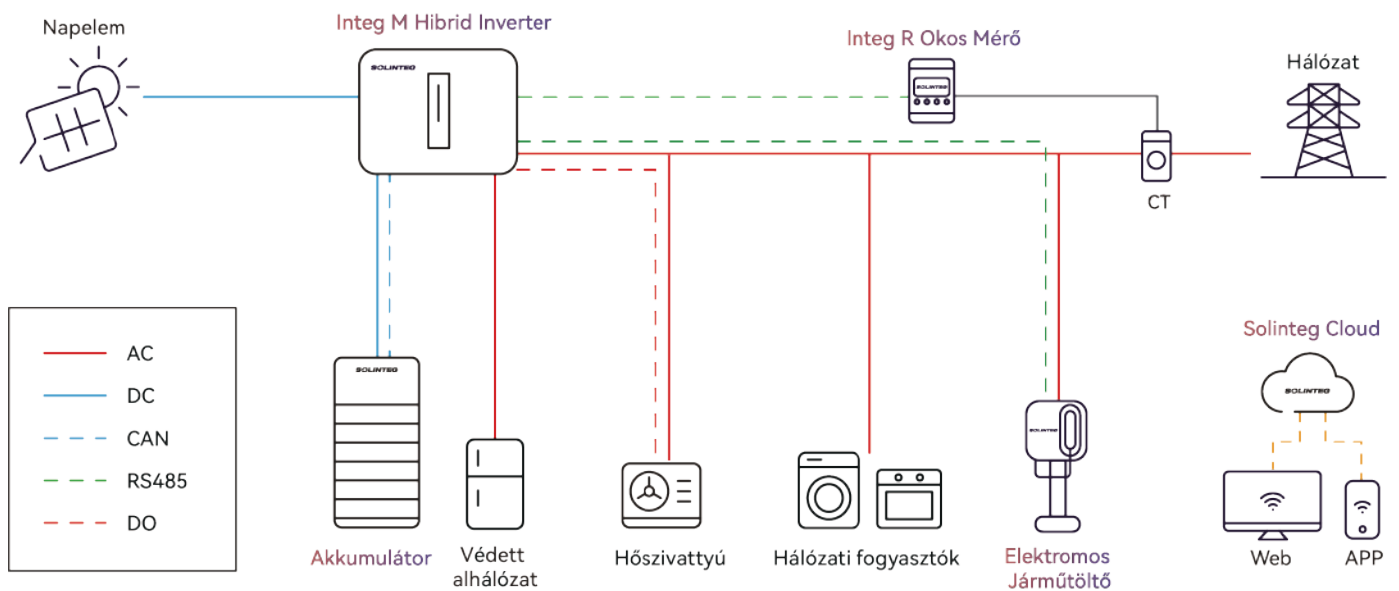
Napelem

Integ M Hibrid Inverter

SOLINTEG

Integ R Okos Mérő

SOLINTEG

Hálózat

CT

AC

DC

CAN

RS485

DO

SOLINTEG

SOLINTEG

Solinteg Cloud

SOLINTEG

Akkumulátor

Védett alhálózat

Hőszivattyú

Hálózati fogyasztók

Elektromos Járműtöltő

Web

APP